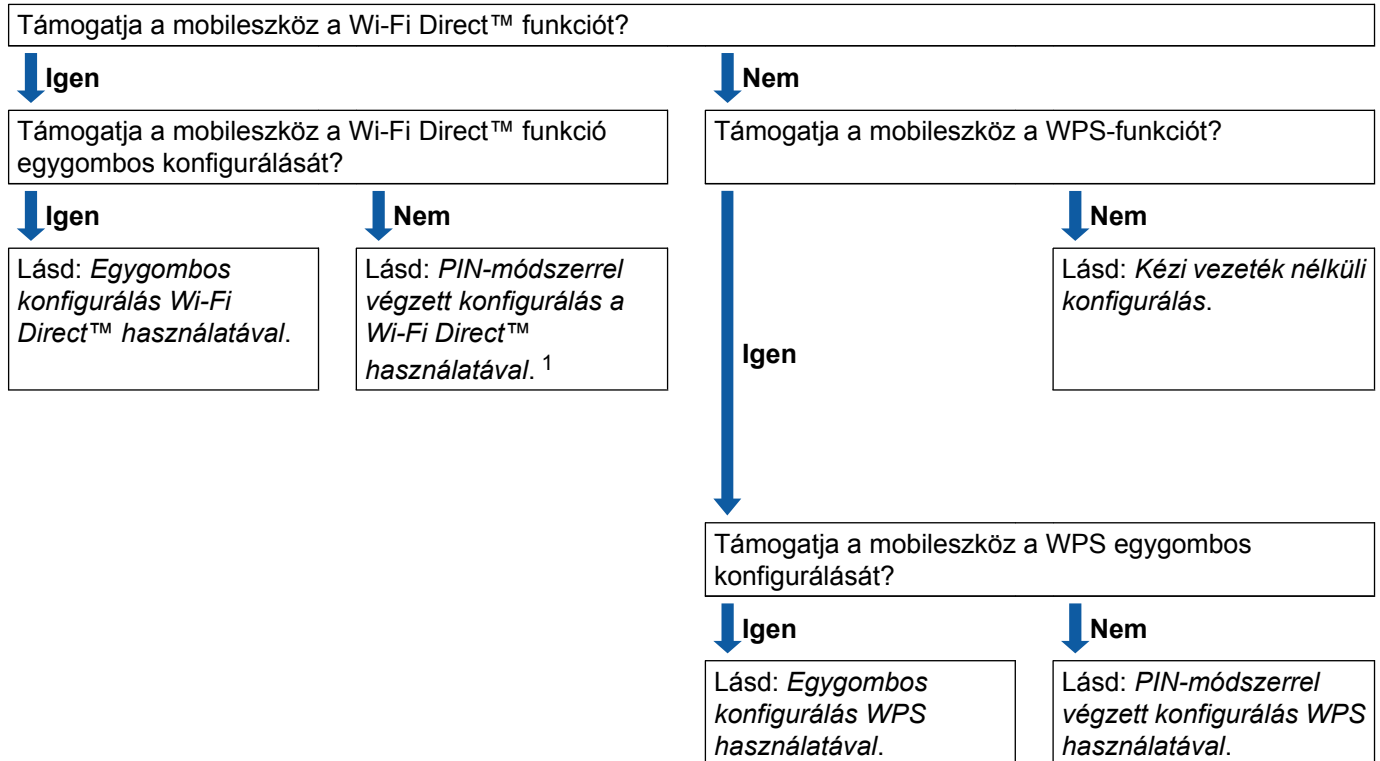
Támogatja a mobileszköz a Wi-Fi Direct™ funkciót?

Igen

Nem

Támogatja a mobileszköz a Wi-Fi Direct™ funkció egygombos konfigurálását?

Támogatja a mobileszköz a WPS-funkciót?

Igen

Nem

Nem

Lásd: Egygombos konfigurálás Wi-Fi Direct™ használatával.

Lásd: PIN-módszerrel végzett konfigurálás a Wi-Fi Direct™ használatával. $^1$

Igen

Lásd: Kézi vezeték nélküli konfigurálás.

Támogatja a mobileszköz a WPS egygombos konfigurálását?

Igen

Nem

Lásd: Egygombos konfigurálás WPS használatával.

Lásd: PIN-módszerrel végzett konfigurálás WPS használatával.